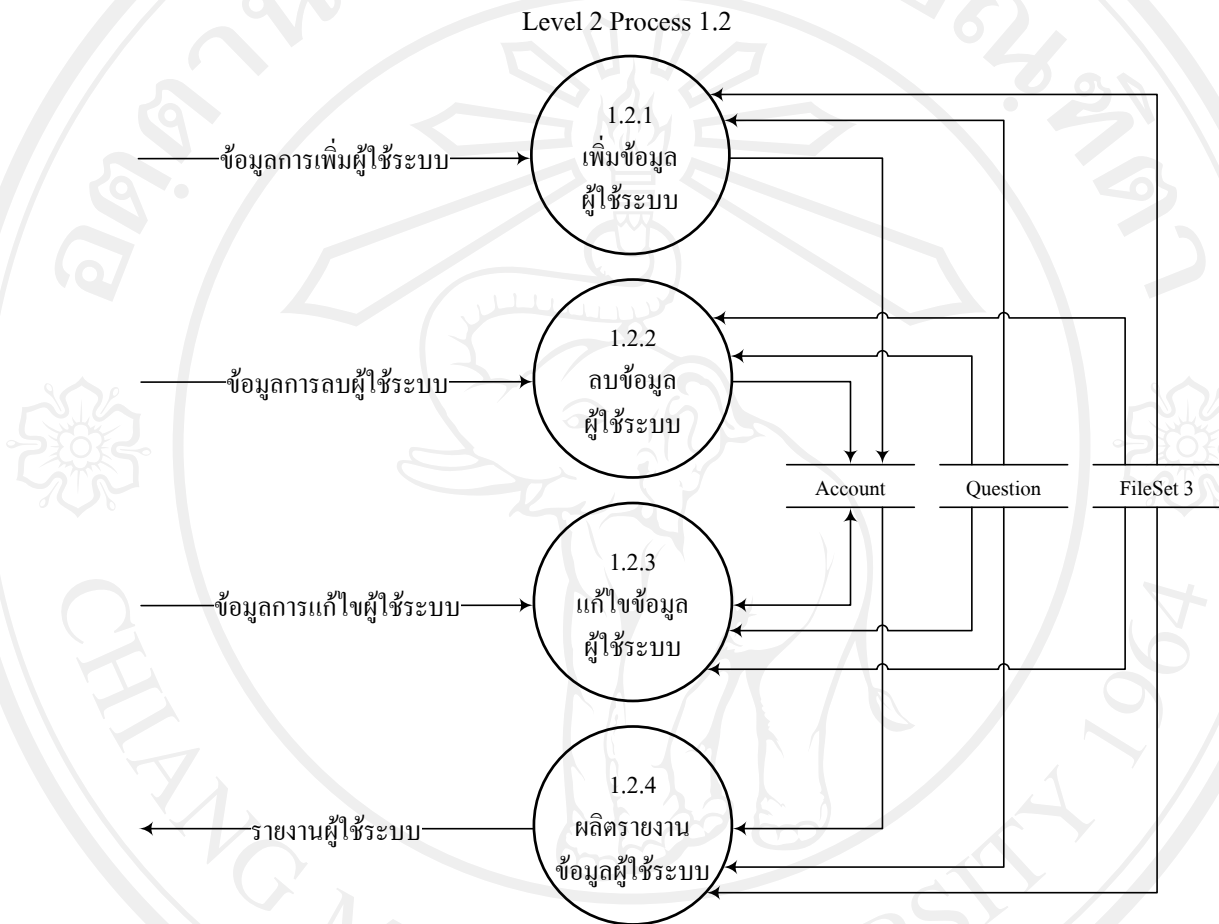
Level 2 Process 1.2

ข้อมูลการเพิ่มผู้ใช้ระบบ

1.2.1
เพิ่มข้อมูล
ผู้ใช้ระบบ

ข้อมูลการลบผู้ใช้ระบบ

1.2.2
ลบข้อมูล
ผู้ใช้ระบบ

Account

Question

FileSet 3

ข้อมูลการแก้ไขผู้ใช้ระบบ

1.2.3
แก้ไขข้อมูล
ผู้ใช้ระบบ

รายงานผู้ใช้ระบบ

1.2.4
ผลิตรายงาน
ข้อมูลผู้ใช้ระบบ